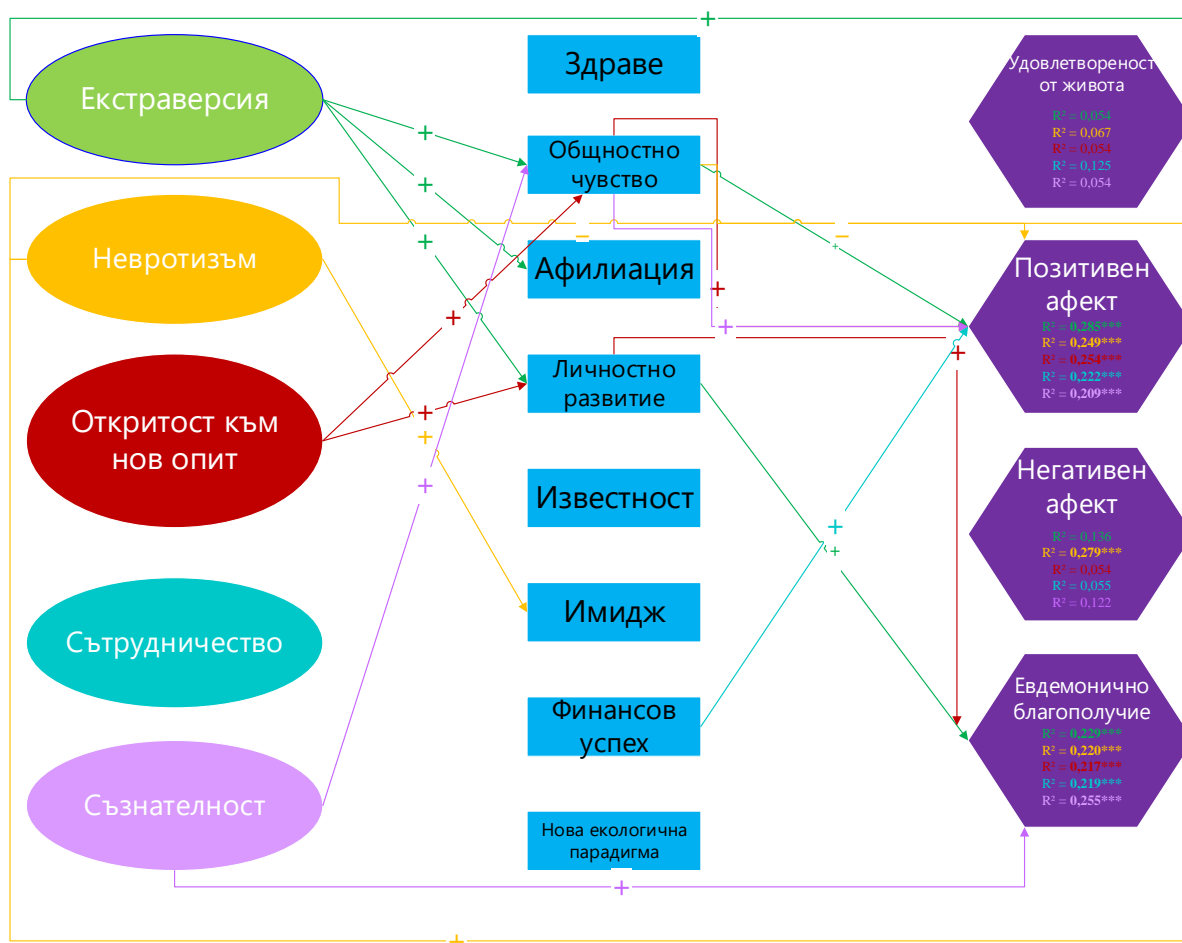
Екстраверсия

Невротизъм

Откритост към нов опит

Сътрудничество

Съзнателност

Здраве

Общностно чувство

Афилиация

Личностно развитие

Известност

Имидж

Финансов успех

Нова екологична парадигма

Удовлетвореност от живота
R² = 0,054
R² = 0,067
R² = 0,054
R² = 0,125
R² = 0,054

Позитивен афект
R² = 0,285***
R² = 0,249***
R² = 0,254***
R² = 0,222***
R² = 0,209***

Негативен афект
R² = 0,136
R² = 0,279***
R² = 0,054
R² = 0,055
R² = 0,122

Евдемонично благополучие
R² = 0,229***
R² = 0,220***
R² = 0,217***
R² = 0,219***
R² = 0,255***

+ + + + – – + + + + + + + + + + +